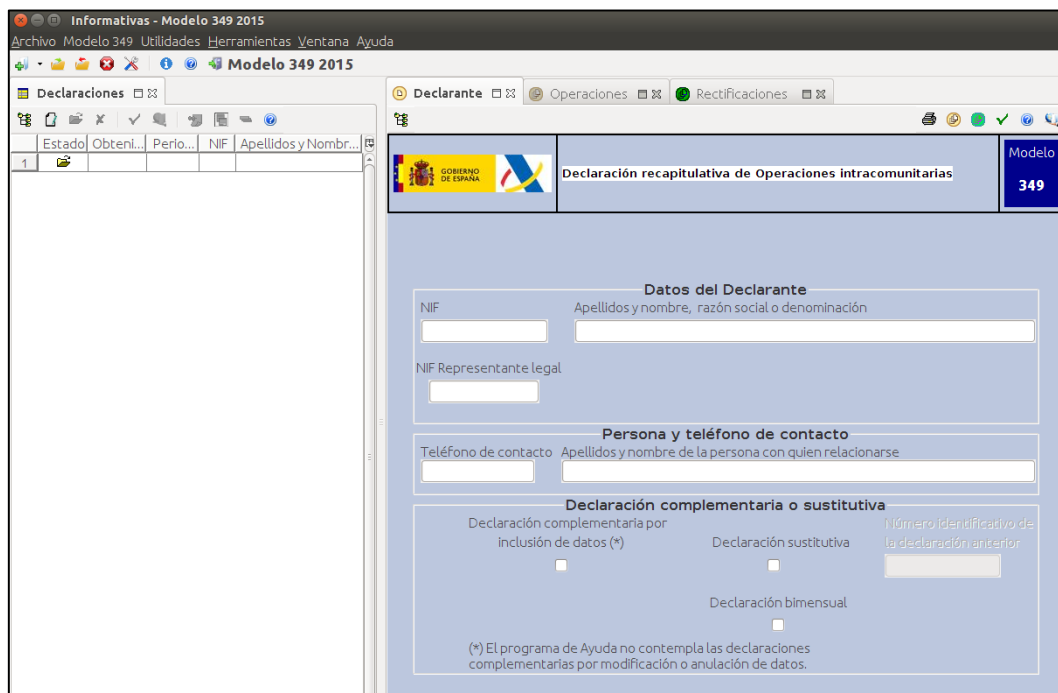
Informativas - Modelo 349 2015

Archivo Modelo 349 Utilidades Herramientas Ventana Ayuda

Modelo 349 2015

Declaraciones

| | Estado | Obteni... | Perio... | NIF | Apellidos y Nombr... |
|---|---|---|---|---|---|
| 1 | | | | | |

Declarante

Operaciones

Rectificaciones

GOBIERNO DE ESPAÑA

Declaración recapitulativa de Operaciones intracomunitarias

Modelo

349

Datos del Declarante

NIF

Apellidos y nombre, razón social o denominación

NIF Representante legal

Persona y teléfono de contacto

Teléfono de contacto

Apellidos y nombre de la persona con quien relacionarse

Declaración complementaria o sustitutiva

Declaración complementaria por inclusión de datos (*)

Declaración sustitutiva

Número identificativo de la declaración anterior

Declaración bimensual

(*) El programa de Ayuda no contempla las declaraciones complementarias por modificación o anulación de datos.